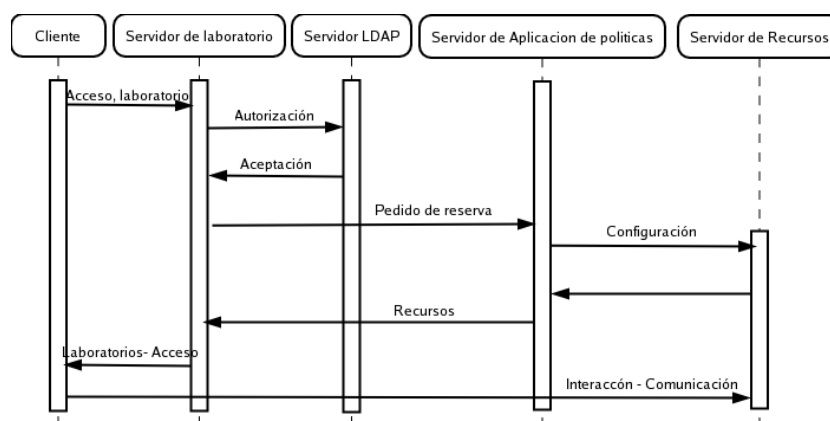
Cliente
Servidor de laboratorio
Servidor LDAP
Servidor de Aplicacion de politicas
Servidor de Recursos

Acceso, laboratorio
Autorización
Aceptación
Pedido de reserva
Configuración
Recursos
Laboratorios- Acceso
Interaccón - Comunicación